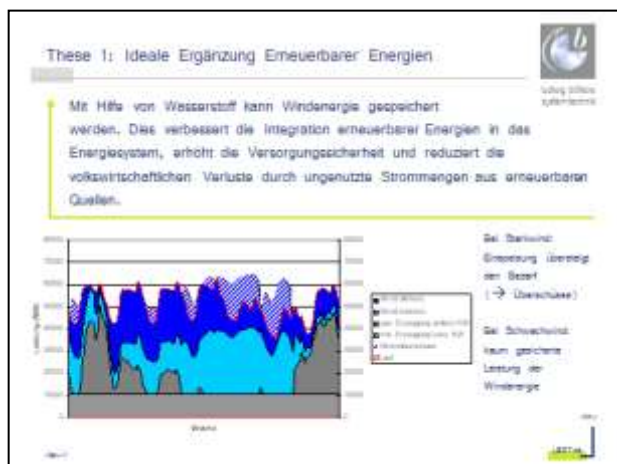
These 1: Ideale Ergänzung Erneuerbarer Energien

Ludwig Bölkow Systemtechnik

Mit Hilfe von Wasserstoff kann Windenergie gespeichert werden. Dies verbessert die Integration erneuerbarer Energien in das Energiesystem, erhöht die Versorgungssicherheit und reduziert die volkswirtschaftlichen Verluste durch ungenutzte Strommengen aus erneuerbaren Quellen.

Bei Starkwind: Einspeisung übersteigt den Bedarf (→ Überschüsse)

Bei Schwachwind: kaum gesicherte Leistung der Windenergie

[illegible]

Woche

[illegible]

LBST.de